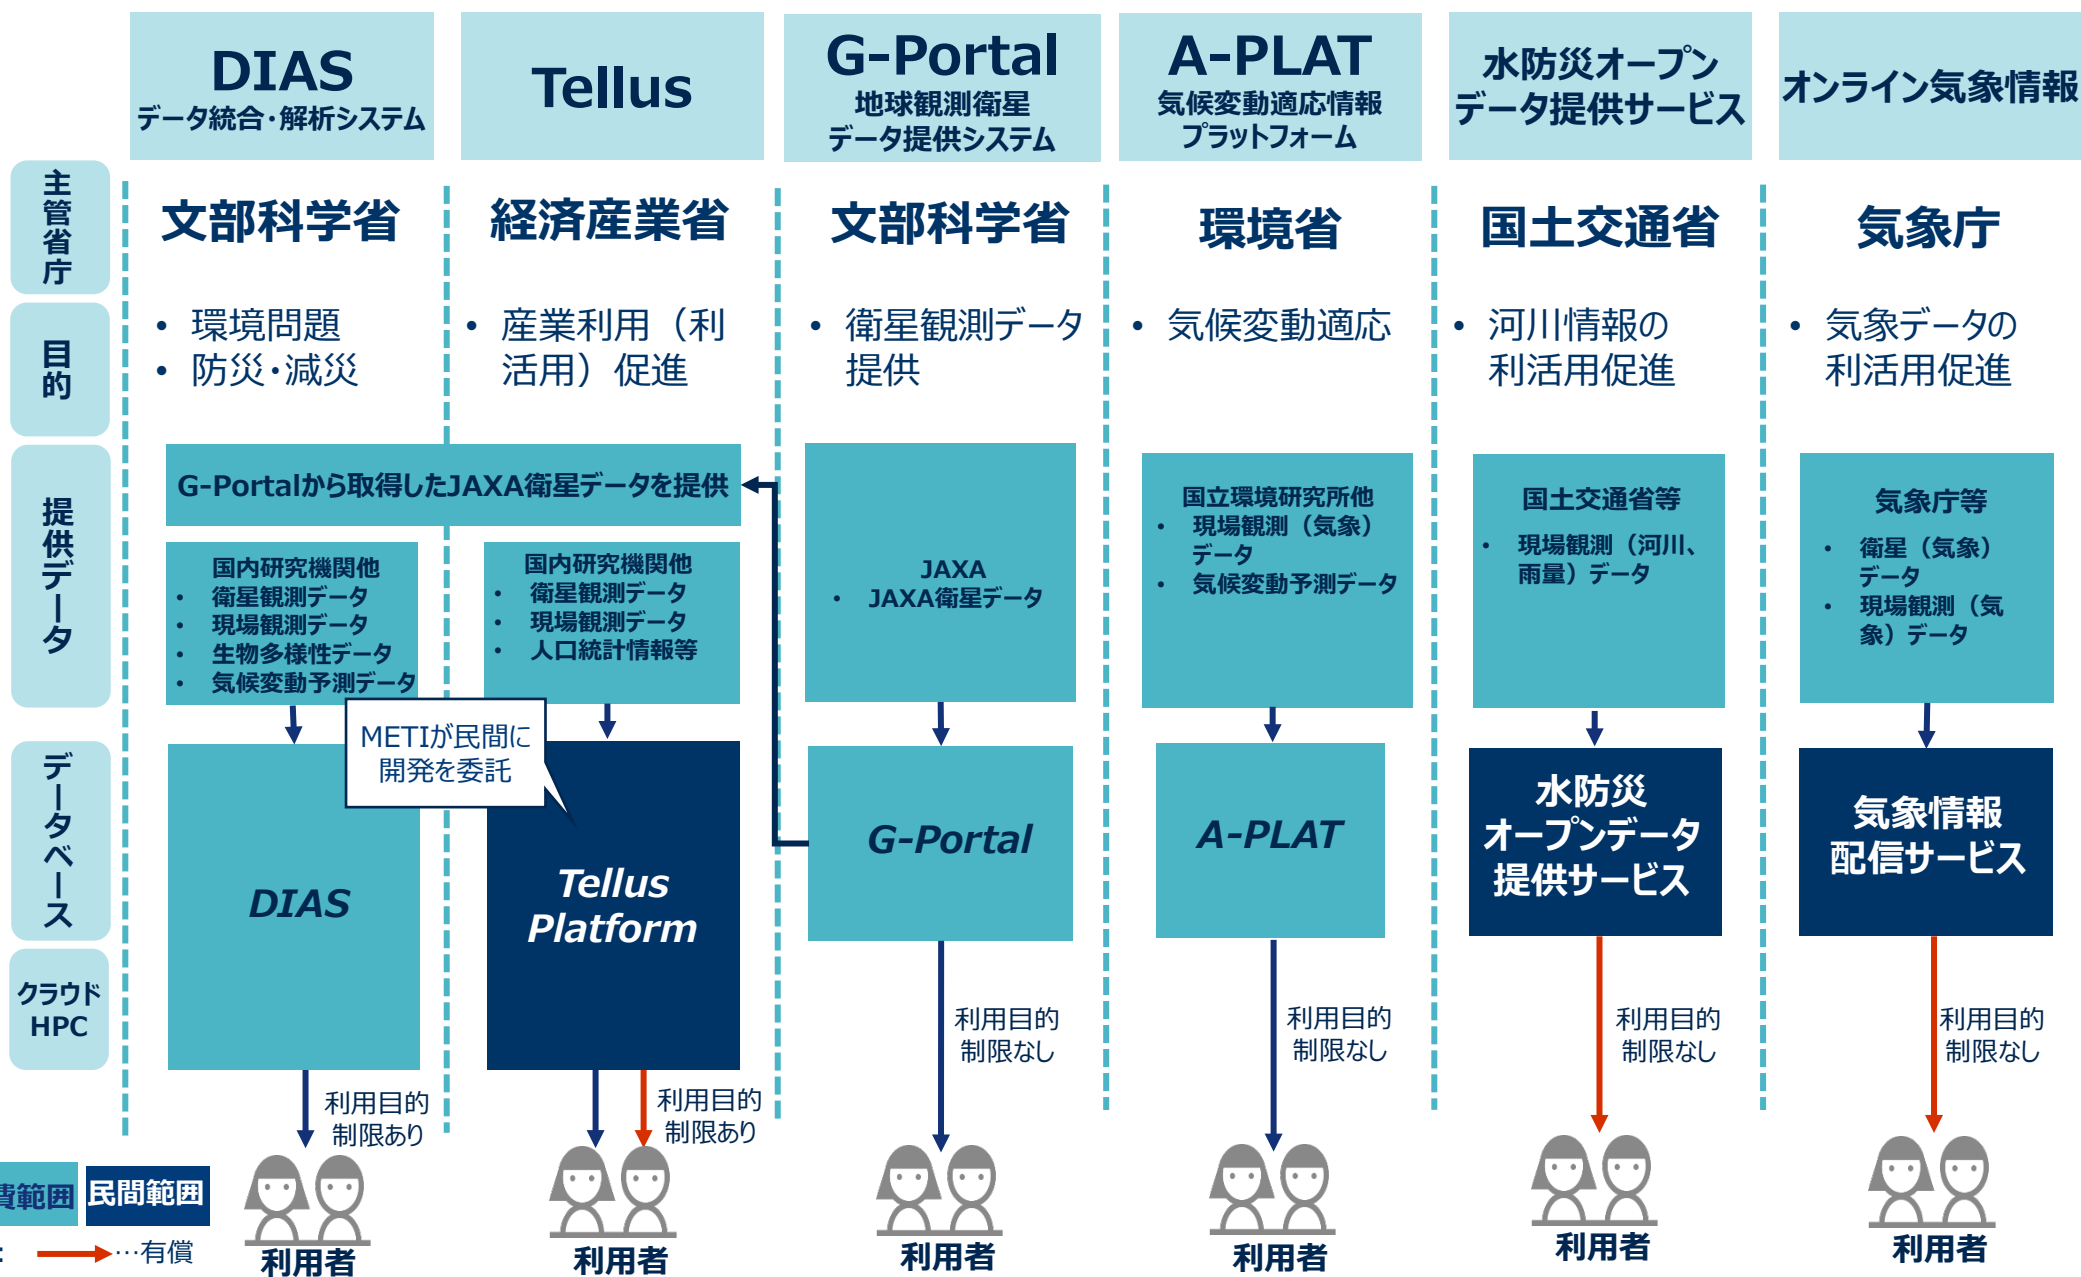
DIAS
データ統合・解析システム

Tellus

G-Portal
地球観測衛星データ提供システム

A-PLAT
気候変動適応情報プラットフォーム

水防災オープンデータ提供サービス

オンライン気象情報

主管省庁

文部科学省

経済産業省

文部科学省

環境省

国土交通省

気象庁

目的

• 環境問題
• 防災・減災

• 産業利用（利活用）促進

• 衛星観測データ提供

• 気候変動適応

• 河川情報の利活用促進

• 気象データの利活用促進

提供データ

G-Portalから取得したJAXA衛星データを提供

国内研究機関他
• 衛星観測データ
• 現場観測データ
• 生物多様性データ
• 気候変動予測データ

国内研究機関他
• 衛星観測データ
• 現場観測データ
• 人口統計情報等

JAXA
• JAXA衛星データ

国立環境研究所他
• 現場観測（気象）データ
• 気候変動予測データ

国土交通省等
• 現場観測（河川、雨量）データ

気象庁等
• 衛星（気象）データ
• 現場観測（気象）データ

データベース

METIが民間に開発を委託

DIAS

Tellus Platform

G-Portal

A-PLAT

水防災オープンデータ提供サービス

気象情報配信サービス

クラウドHPC

利用目的制限あり

利用目的制限あり

利用目的制限なし

利用目的制限なし

利用目的制限なし

利用目的制限なし

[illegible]範囲 民間範囲

…有償

利用者

利用者

利用者

利用者

利用者

利用者